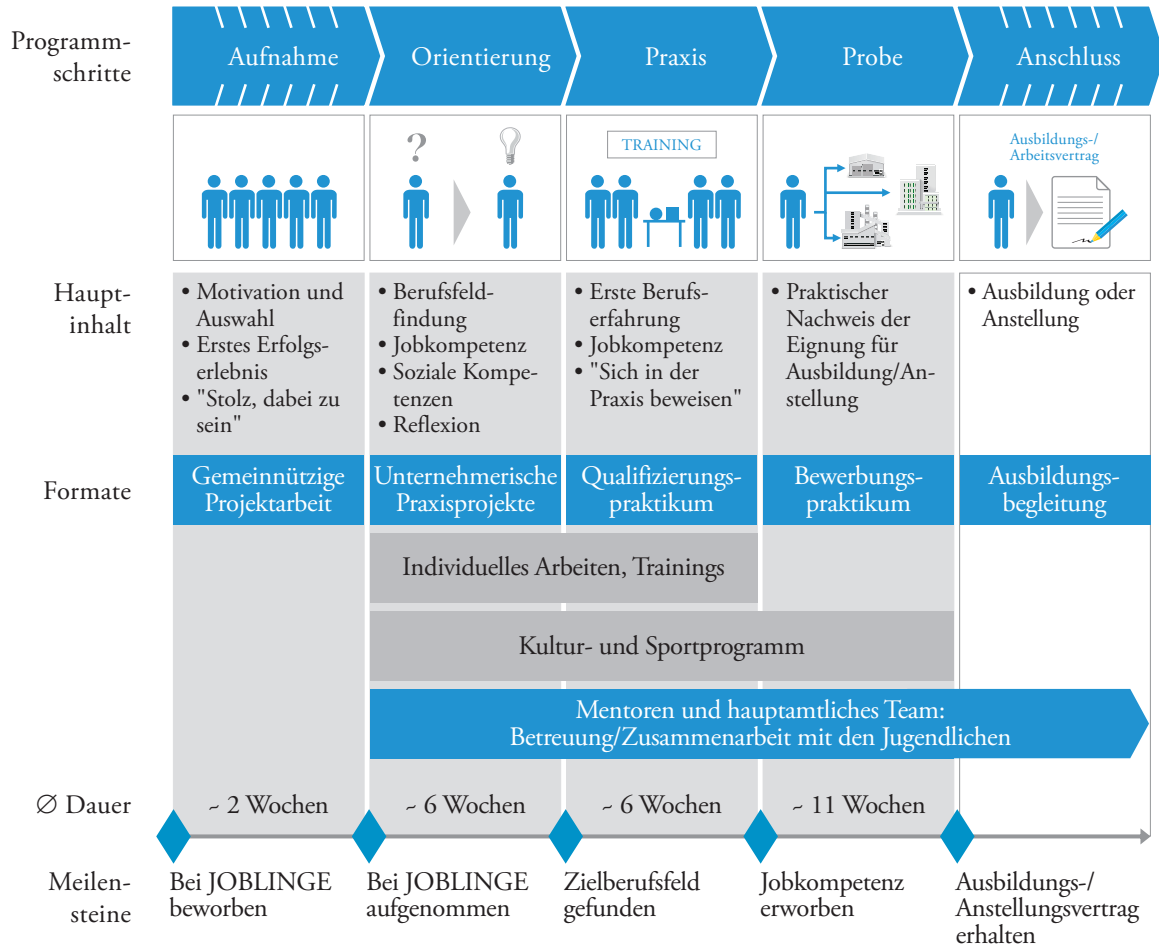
Programmschritte

| Aufnahme | Orientierung | Praxis | Probe | Anschluss |
|---|---|---|---|---|

?

TRAINING

Ausbildungs-/ Arbeitsvertrag

Hauptinhalt

| • Motivation und Auswahl • Erstes Erfolgserlebnis • "Stolz, dabei zu sein" | • Berufsfeldfindung • Jobkompetenz • Soziale Kompetenzen • Reflexion | • Erste Berufserfahrung • Jobkompetenz • "Sich in der Praxis beweisen" | • Praktischer Nachweis der Eignung für Ausbildung/Anstellung | • Ausbildung oder Anstellung |
|---|---|---|---|---|

Formate

| Gemeinnützige Projektarbeit | Unternehmerische Praxisprojekte | Qualifizierungspraktikum | Bewerbungspraktikum | Ausbildungsbegleitung |
|---|---|---|---|---|

Individuelles Arbeiten, Trainings

Kultur- und Sportprogramm

Mentoren und hauptamtliches Team: Betreuung/Zusammenarbeit mit den Jugendlichen

$\varnothing$ Dauer

| ~ 2 Wochen | ~ 6 Wochen | ~ 6 Wochen | ~ 11 Wochen |
|---|---|---|---|

Meilensteine

| Bei JOBLINGE beworben | Bei JOBLINGE aufgenommen | Zielberufsfeld gefunden | Jobkompetenz erworben | Ausbildungs-/ Anstellungsvertrag erhalten |
|---|---|---|---|---|